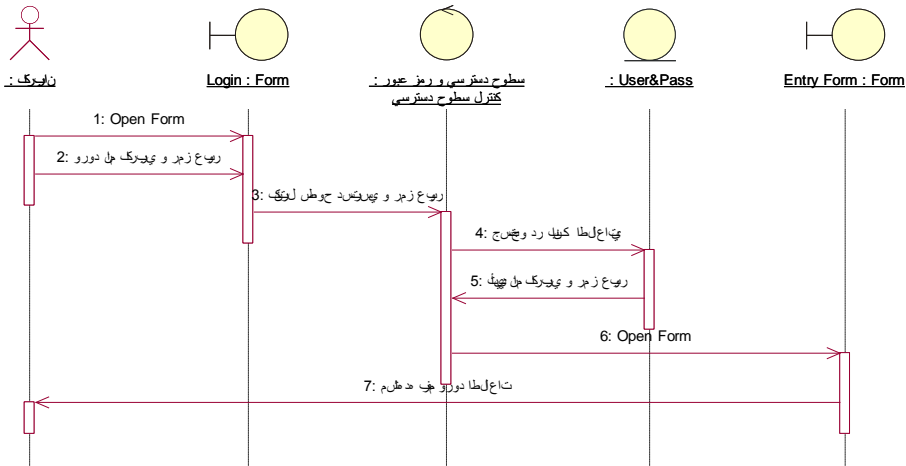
: کاربران

Login : Form

سطوح دسترسی و رمز عبور : کنترل سطوح دسترسی

: User&Pass

Entry Form : Form

1: Open Form

2: ورود نام کاربری و رمز عبور

3: کنترل سطوح دسترسی و رمز عبور

4: جستجو در بانک اطلاعاتی

5: تطبیق نام کاربری و رمز عبور

6: Open Form

7: مشاهده فرم ورود اطلاعات